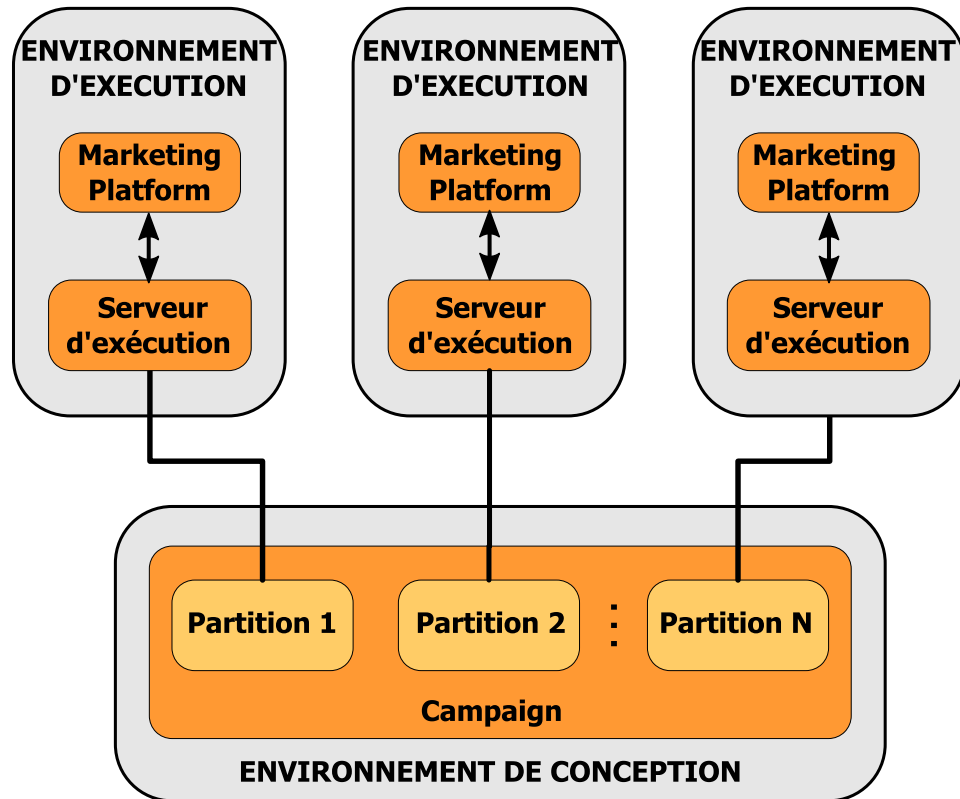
ENVIRONNEMENT D'EXECUTION

Marketing Platform

Serveur d'exécution

ENVIRONNEMENT D'EXECUTION

Marketing Platform

Serveur d'exécution

ENVIRONNEMENT D'EXECUTION

Marketing Platform

Serveur d'exécution

Partition 1

Partition 2

Partition N

Campaign

ENVIRONNEMENT DE CONCEPTION